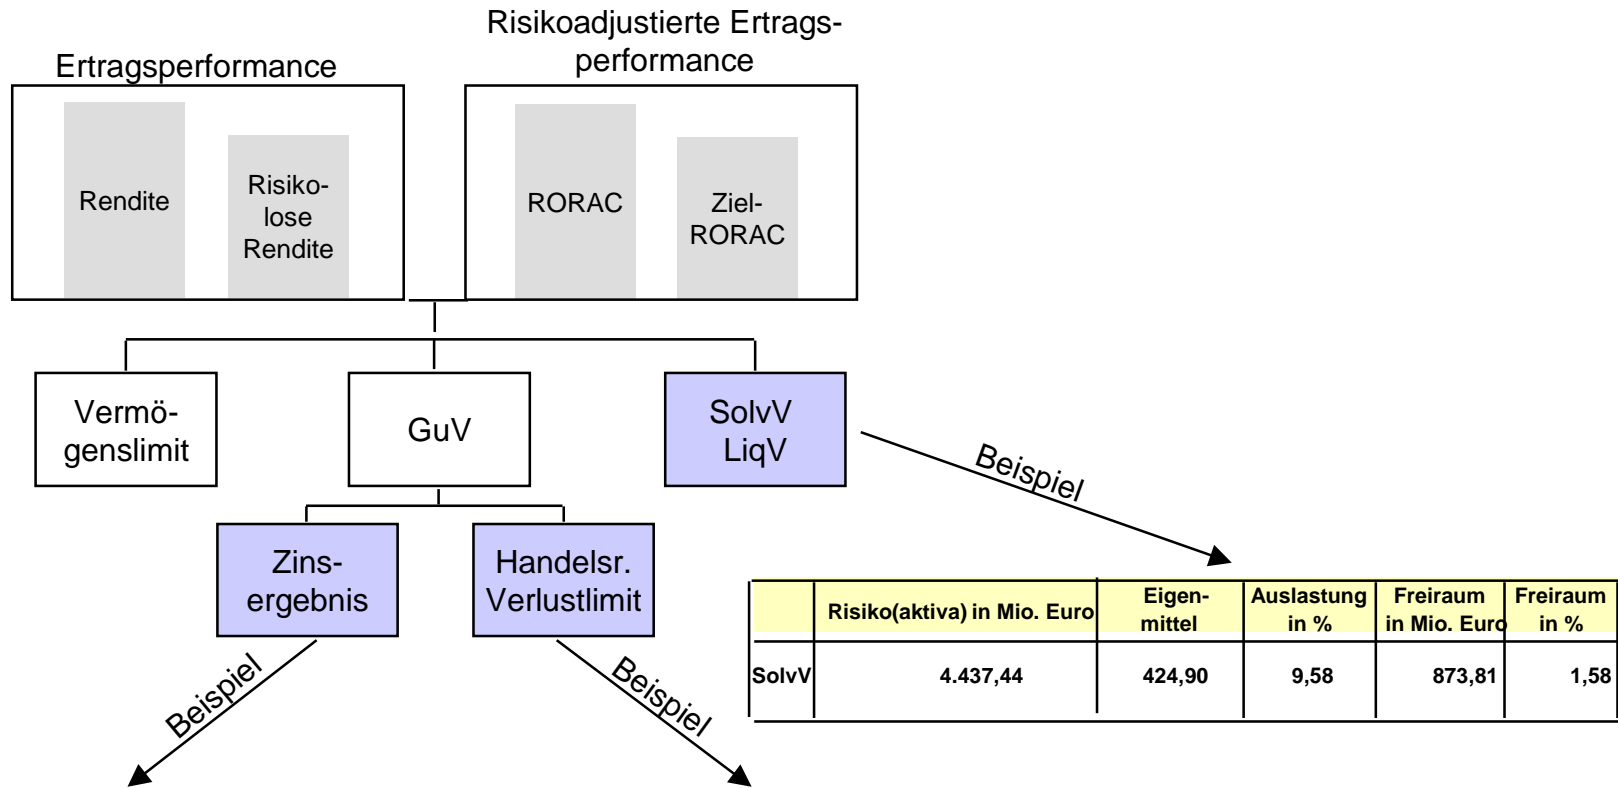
Ertragsperformance

Rendite

Risikolose Rendite

Risikoadjustierte Ertragsperformance

RORAC

Ziel-RORAC

Vermögenslimit

GuV

SolvV LiqV

Beispiel

Zinsergebnis

Handelsr. Verlustlimit

Beispiel

Beispiel

| | Risiko(aktiva) in Mio. Euro | Eigenmittel | Auslastung in % | Freiraum in Mio. Euro | Freiraum in % |
|---|---|---|---|---|---|
| SolvV | 4.437,44 | 424,90 | 9,58 | 873,81 | 1,58 |